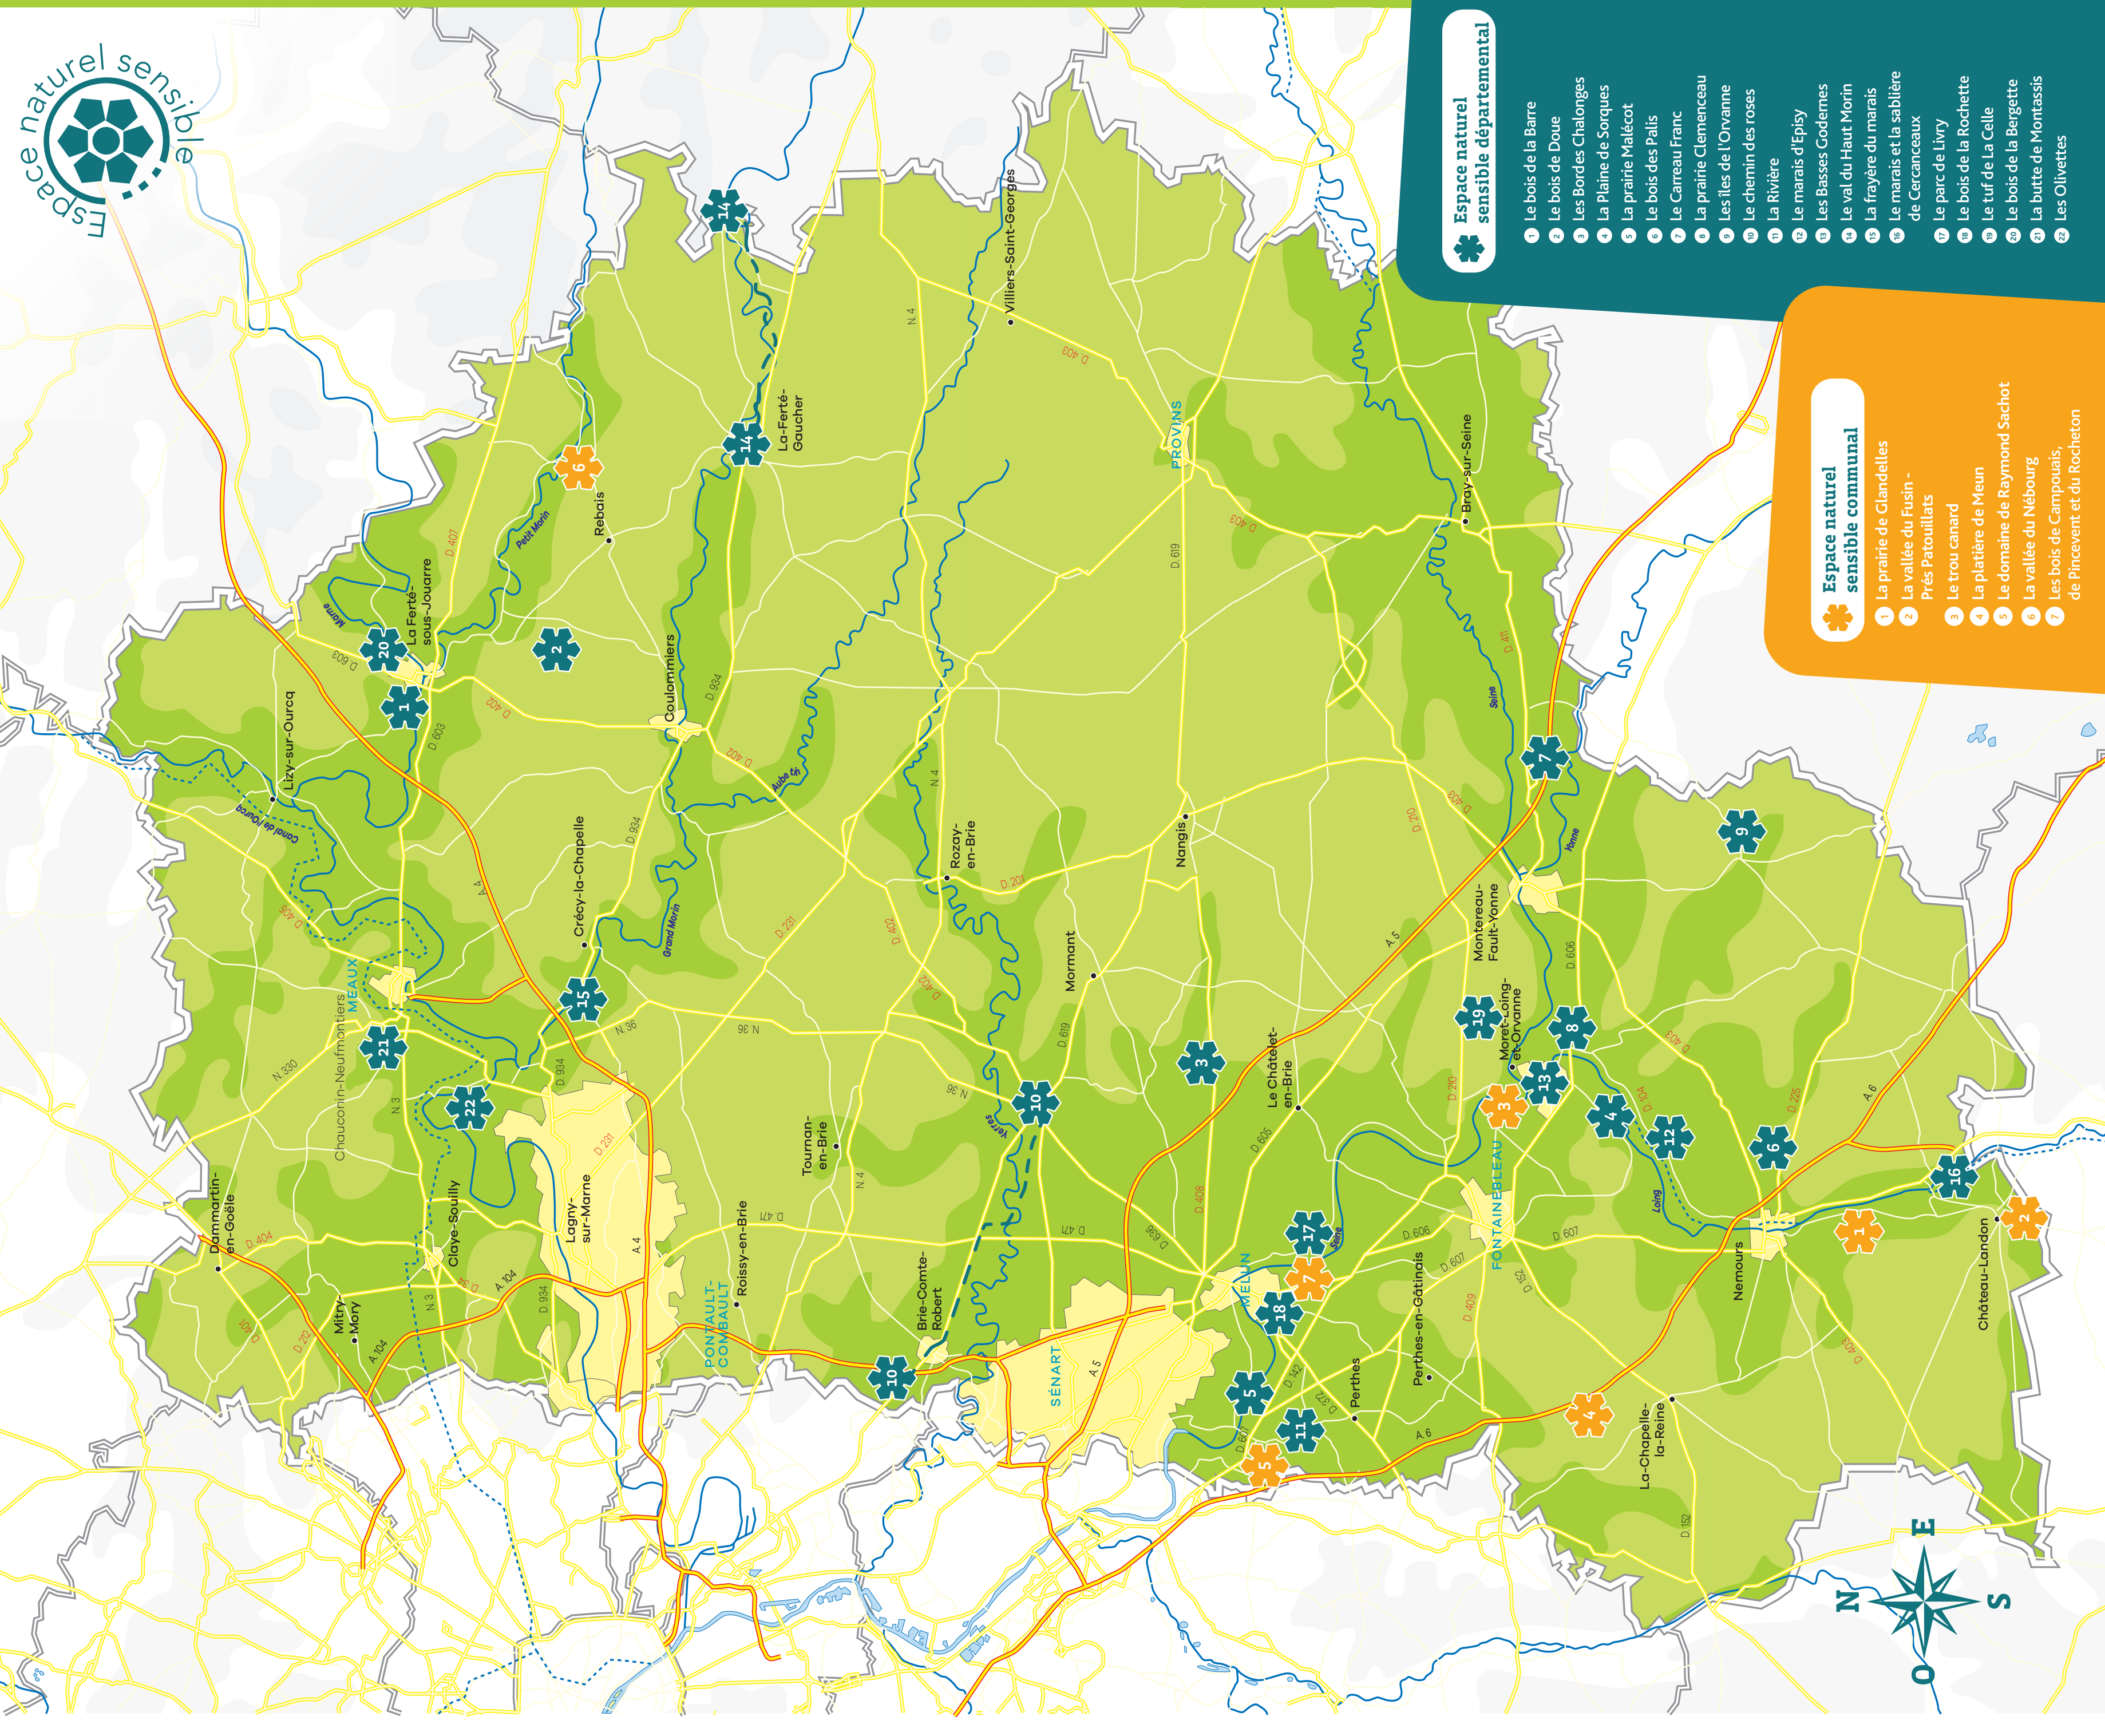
Espace naturel sensible

Espace naturel sensible départemental
1 Le bois de la Barre
2 Le bois de Doue
3 Les Bordes Chalonges
4 La Plaine de Sorques
5 La prairie Malécot
6 Le bois des Pâlis
7 Le Carreau Franc
8 La prairie Clemenceau
9 Les îles de l'Orvanne
10 Le chemin des roses
11 La Rivière
12 Le marais d'Episy
13 Les Basses Godernes
14 Le val du Haut Morin
15 La frayère du marais
16 Le marais et la sablière de Cercanceaux
17 Le parc de Livry
18 Le bois de la Rochette
19 Le tuf de La Celle
20 Le bois de la Bergette
21 La butte de Montassis
22 Les Olivettes

Espace naturel sensible communal
1 La prairie de Glandelles
2 La vallée du Fusin - Prés Patouillats
3 Le trou canard
4 La platière de Meun
5 Le domaine de Raymond Sachot
6 La vallée du Nébourg
7 Les bois de Campouais, de Pincevent et du Rocheton

Villiers-Saint-Georges
La Ferté-Gaucher
Rebais
Petit Morin
La Ferté-sous-Jouarre
Marne
Coulommiers
PROVINS
Bray-sur-Seine
Lizy-sur-Ourcq
Canal de l'Ourcq
Crécy-la-Chapelle
Grand Morin
Aubetin
Rozay-en-Brie
Nangis
Seine
Yonne
MEAUX
Chauconin-Neufmontiers
Mormant
Montereau-Fault-Yonne
Moret-Loing-et-Orvanne
Le Châtelet-en-Brie
Tournan-en-Brie
Yerres
Dammartin-en-Goële
Claye-Souilly
Lagny-sur-Marne
Roissy-en-Brie
PONTAULT-COMBAULT
Brie-Comte-Robert
SÉNART
MELUN
Perthes-en-Gâtinais
FONTAINEBLEAU
Loing
Nemours
Château-Landon
Mitry-Mory
Perthes
La-Chapelle-la-Reine
N. 4
D. 403
D. 619
D. 411
D. 407
D. 603
D. 402
D. 934
D. 210
D. 405
D. 201
D. 231
N. 36
N. 330
N. 3
A. 4
A. 104
D. 212
D. 401
D. 404
D. 606
D. 605
D. 408
D. 471
D. 607
D. 409
D. 152
D. 225
D. 104
D. 142
D. 372
A. 5
A. 6
N
E
S
O